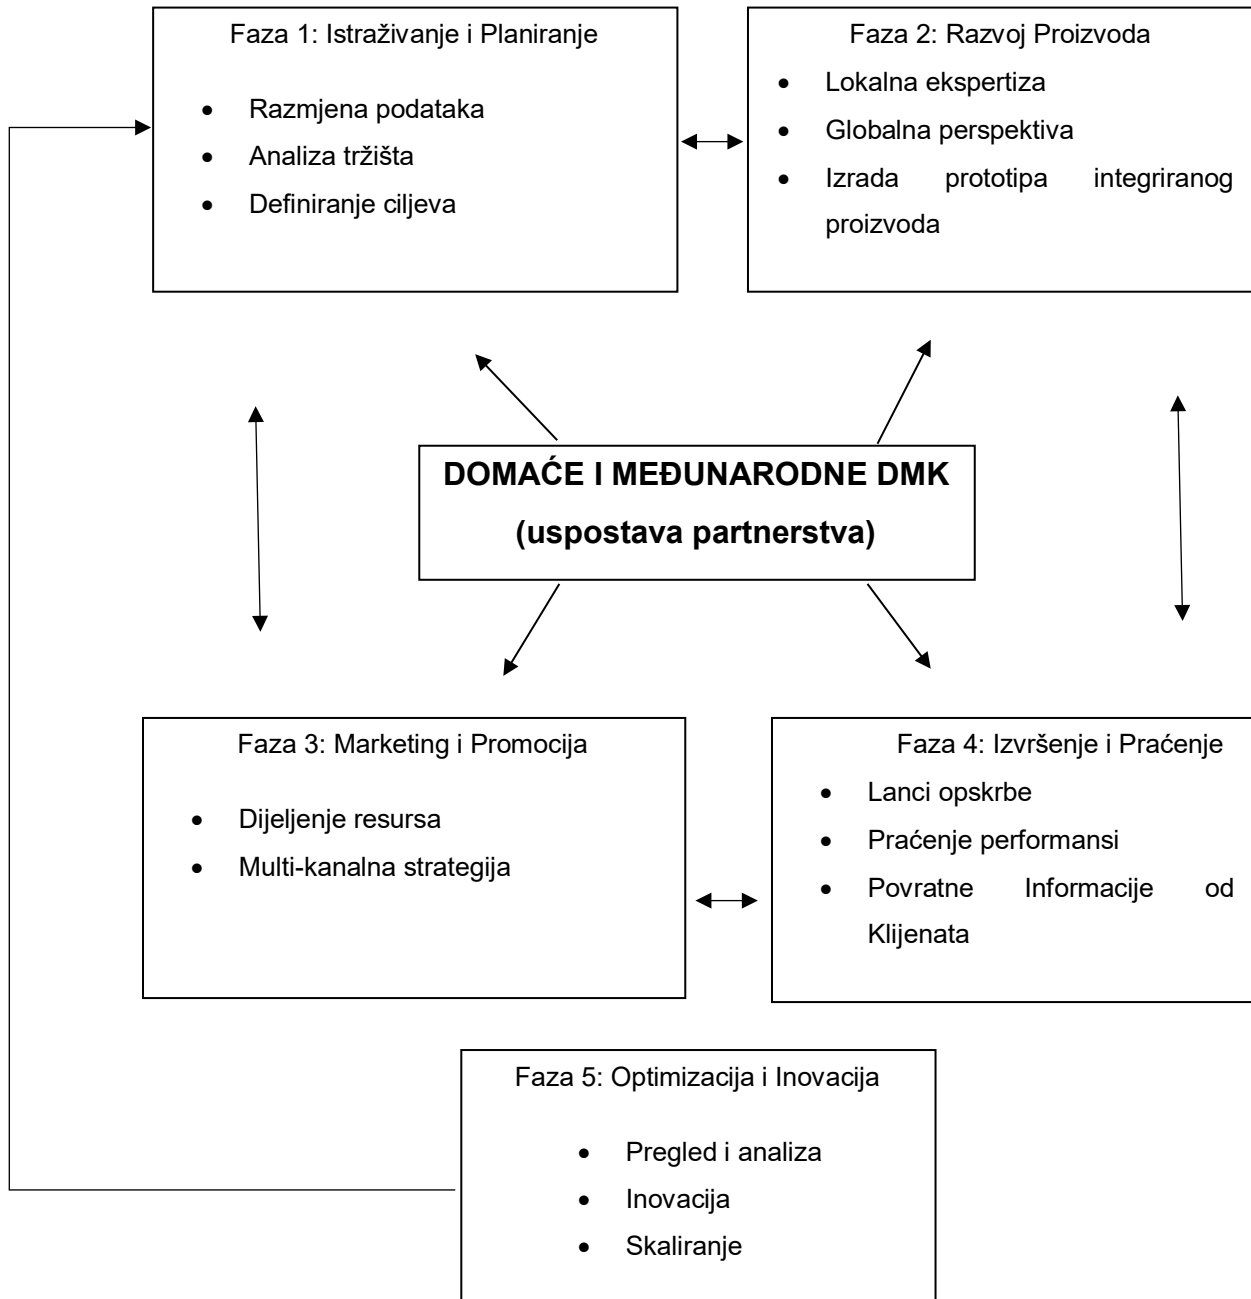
Faza 1: Istraživanje i Planiranje

- Razmjena podataka
- Analiza tržišta
- Definiranje ciljeva

Faza 2: Razvoj Proizvoda

- Lokalna ekspertiza
- Globalna perspektiva
- Izrada prototipa integriranog proizvoda

DOMAĆE I MEĐUNARODNE DMK
(uspostava partnerstva)

Faza 3: Marketing i Promocija

- Dijeljenje resursa
- Multi-kanalna strategija

Faza 4: Izvršenje i Praćenje

- Lanci opskrbe
- Praćenje performansi
- Povratne Informacije od Klijenata

Faza 5: Optimizacija i Inovacija

- Pregled i analiza
- Inovacija
- Skaliranje